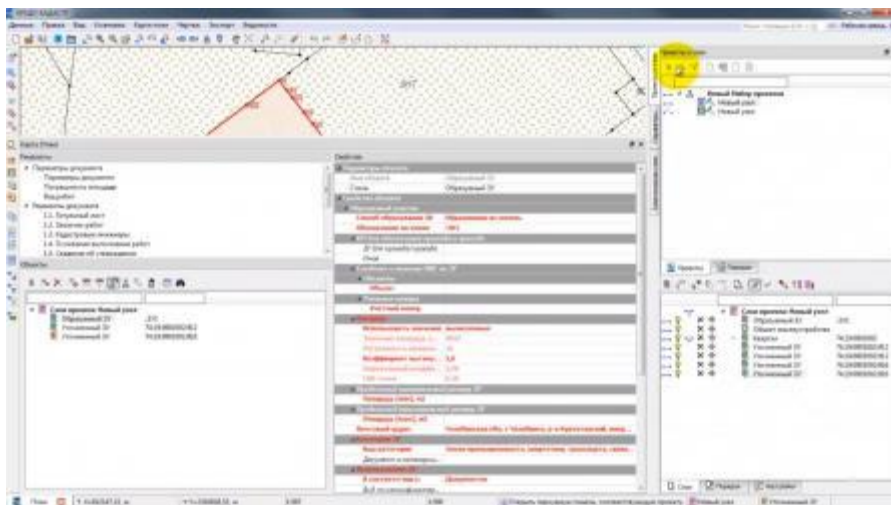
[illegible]

Карта (План)

Реквизиты

Параметры документа
Параметры документа
Погрешность площади
Вид работ
Реквизиты документа
1.1. Титульный лист
1.2. Заказчик работ
1.3. Кадастровые инженеры
1.4. Основание выполнения работ
1.5. Сведения об утверждении

Объекты

Слои проекта: Новый узел
Образуемый ЗУ
Уточняемый ЗУ
Уточняемый ЗУ

Свойства

Образуемый ЗУ

Способ образования ЗУ
Образование из земель
Обозначение на плане
:ЗУ1

Площадь
Фактический номер

Образцовый
Челябинская обл, г Челябинск

Новый Набор проектов
Новый узел
Новый узел

Проекты
Слои проекта: Новый узел
Образуемый ЗУ
Объект капитального строительства
Квартал
Уточняемый ЗУ
Уточняемый ЗУ
Уточняемый ЗУ
Уточняемый ЗУ

Новый узел
Уточняемый ЗУ